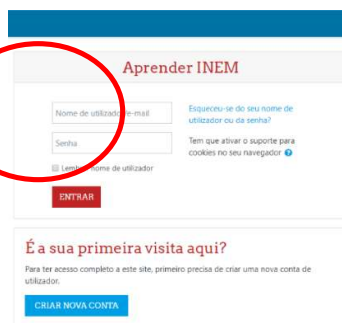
Aprender INEM

Nome de utilizador/e-mail

Senha

Lembrar nome de utilizador

ENTRAR

Esqueceu-se do seu nome de utilizador ou da senha?

Tem que ativar o suporte para cookies no seu navegador

É a sua primeira visita aqui?

Para ter acesso completo a este site, primeiro precisa de criar uma nova conta de utilizador.

CRIAR NOVA CONTA